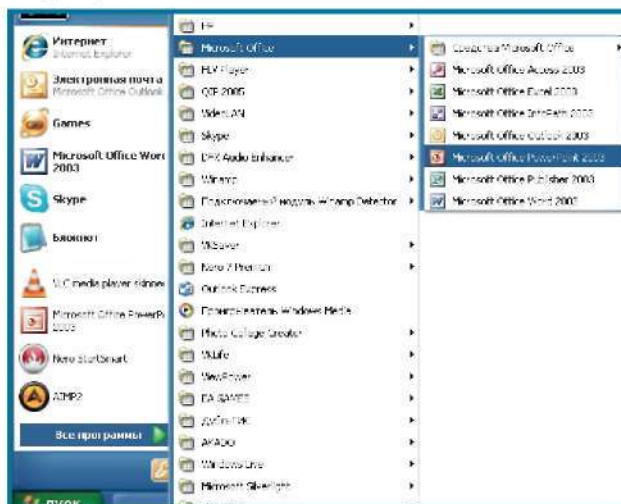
Интернет
Internet Explorer
Электронная почта
Microsoft Office Outlook
Games
Microsoft Office Word 2003
Skype
Блокнот
VLC media player skinned
Microsoft Office PowerPoint 2003
Nero StartSmart
AIMP2
Все программы
пуск

HP
Microsoft Office
FLV Player
QIP 2005
VideoLAN
Skype
DFX Audio Enhancer
Winamp
Подключаемый модуль Winamp Detector
Internet Explorer
WiSaver
Nero 7 Premium
Outlook Express
Проигрыватель Windows Media
Photo Collage Creator
WiLife
ViewPower
EA GAMES
Дубль ГИС
AKADO
Windows Live
Microsoft Silverlight

Средства Microsoft Office
Microsoft Office Access 2003
Microsoft Office Excel 2003
Microsoft Office InfoPath 2003
Microsoft Office Outlook 2003
Microsoft Office PowerPoint 2003
Microsoft Office Publisher 2003
Microsoft Office Word 2003